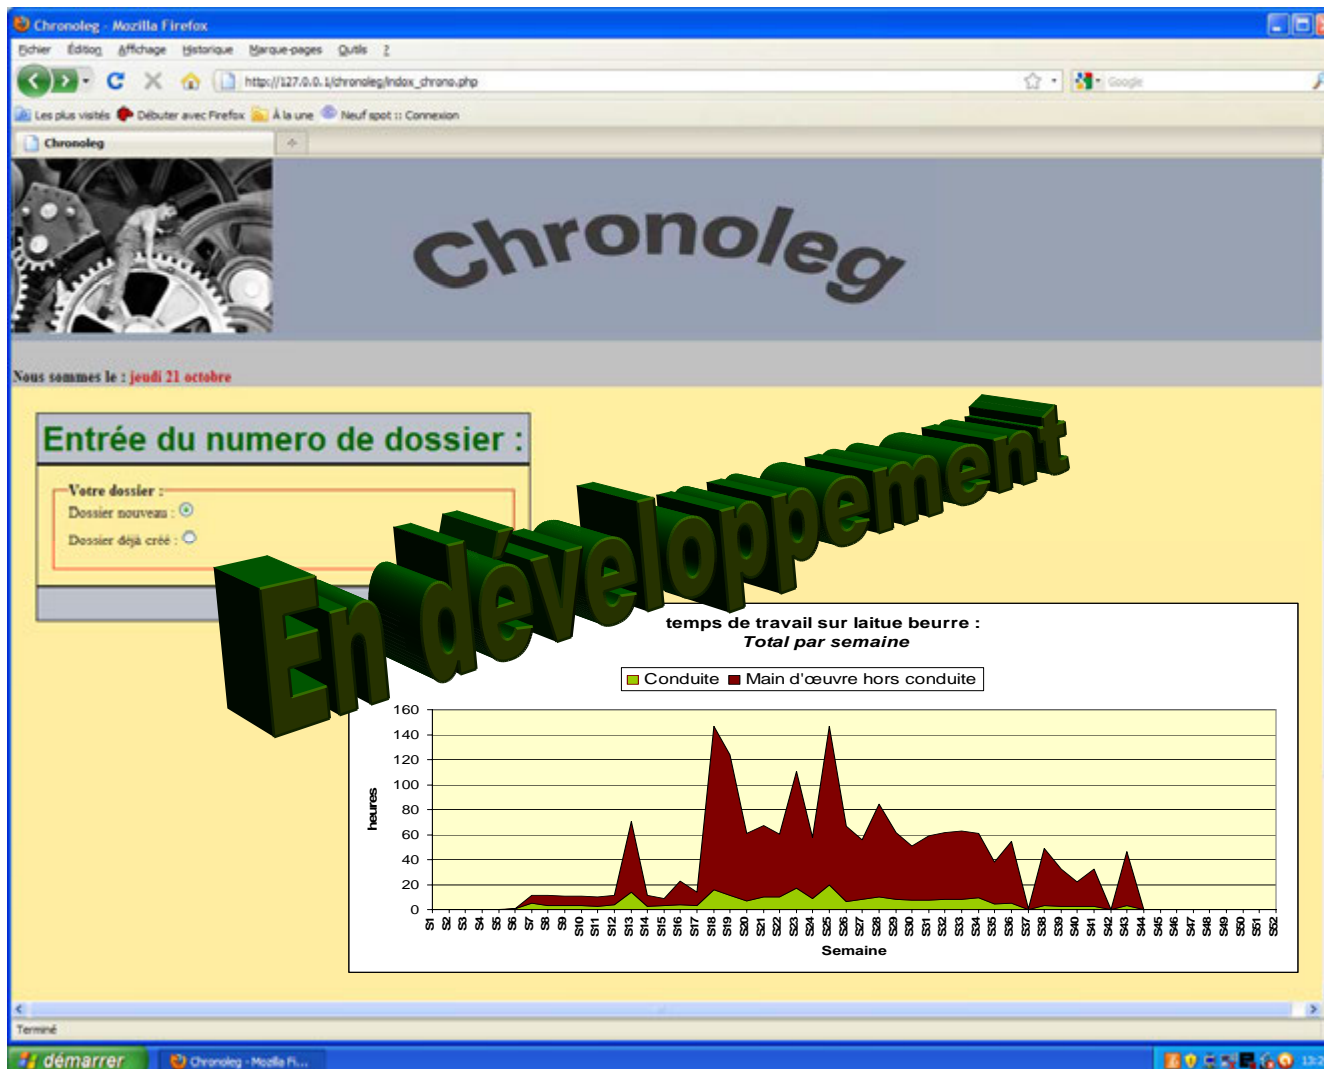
Chronoleg - Mozilla Firefox

Fichier Édition Affichage Historique Marque-pages Outils ?

http://127.0.0.1/chronoleg/index_chrono.php

Google

Les plus visités Débuter avec Firefox À la une Neuf spot :: Connexion

Chronoleg

Chronoleg

Nous sommes le : jeudi 21 octobre

Entrée du numero de dossier :

Votre dossier :
Dossier nouveau :
Dossier déjà créé :

En développement

temps de travail sur laitue beurre :
Total par semaine

Conduite Main d'œuvre hors conduite

160
140
120
100
80
60
40
20
0

heures

S1 S2 S3 S4 S5 S6 S7 S8 S9 S10 S11 S12 S13 S14 S15 S16 S17 S18 S19 S20 S21 S22 S23 S24 S25 S26 S27 S28 S29 S30 S31 S32 S33 S34 S35 S36 S37 S38 S39 S40 S41 S42 S43 S44 S45 S46 S47 S48 S49 S50 S51 S52

Semaine

Terminé

démarrer Chronoleg - Mozilla Fi...

13:2